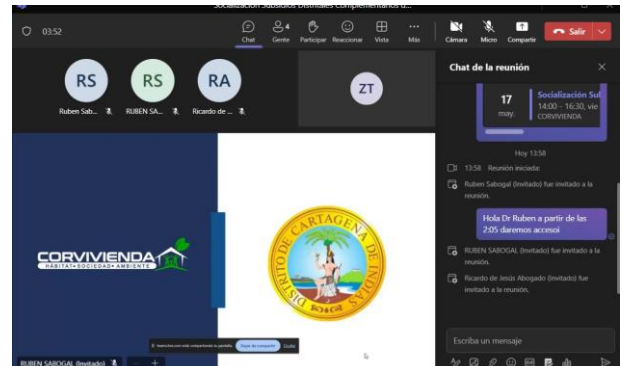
Socialización Subsidios Distritales Complementarios d...

03:52

Chat
4
Gente
Participar
Reaccionar
Vista
Más
Cámara
Micro
Compartir
Salir

RS
Ruben Sab...
RS
RUBEN SA...
RA
Ricardo de ...
ZT

CORVIVIENDA
HÁBITAT • SOCIEDAD • AMBIENTE

DISTRITO DE CARTAGENA DE INDIAS

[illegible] Dejar de compartir

RUBEN SABOGAL (Invitado)

Chat de la reunión

17
may.
Socialización Sul
14:00 – 16:30, vie
CORVIVIENDA

Hoy 13:58

13:58 Reunión iniciada

Ruben Sabogal (Invitado) fue invitado a la reunión.

Hola Dr Ruben a partir de las 2:05 daremos accesoi

RUBEN SABOGAL (Invitado) fue invitado a la reunión.

Ricardo de Jesús Abogado (Invitado) fue invitado a la reunión.

Escriba un mensaje